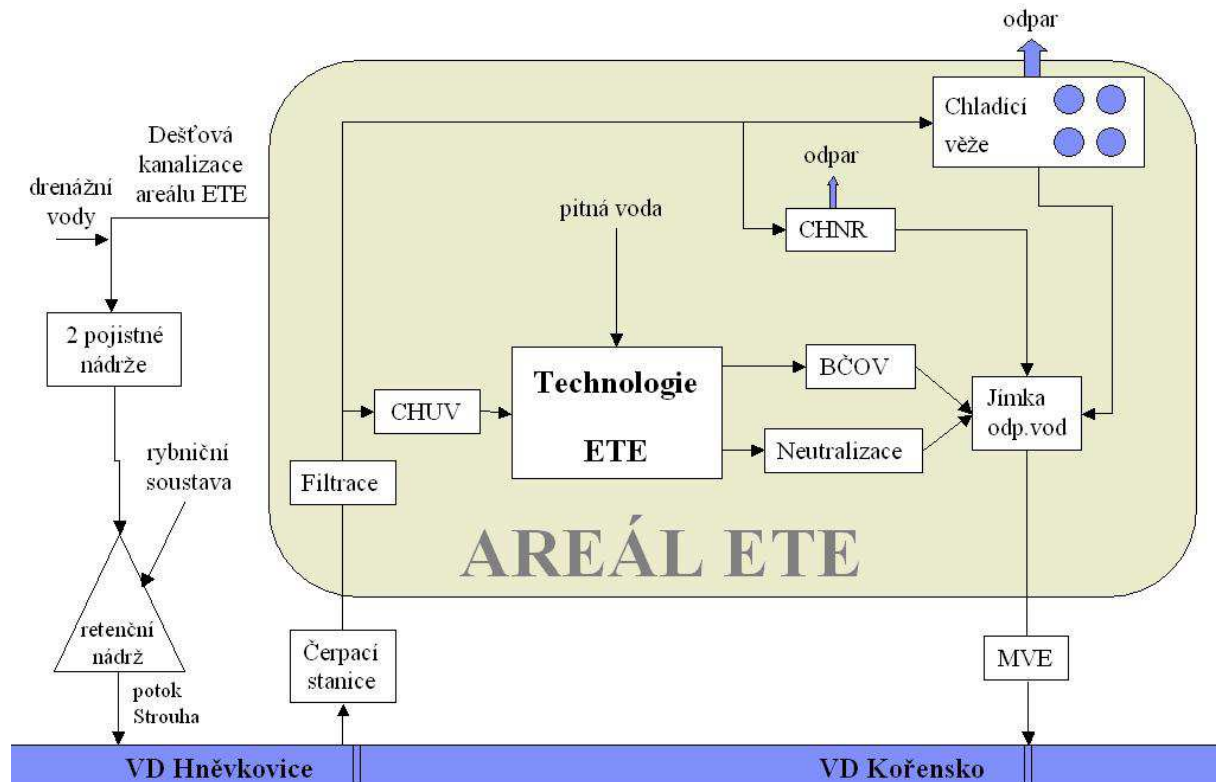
odpar

Chladicí věže

Dešťová kanalizace areálu ETE

odpar

drenážní vody

pitná voda

CHNR

2 pojistné nádrže

Technologie ETE

BČOV

CHUV

Jímka odp.vod

Neutralizace

rybniční soustava

Filtrace

AREÁL ETE

retenční nádrž

Čerpací stanice

MVE

potok Strouha

VD Hněvkovice

VD Kořensko